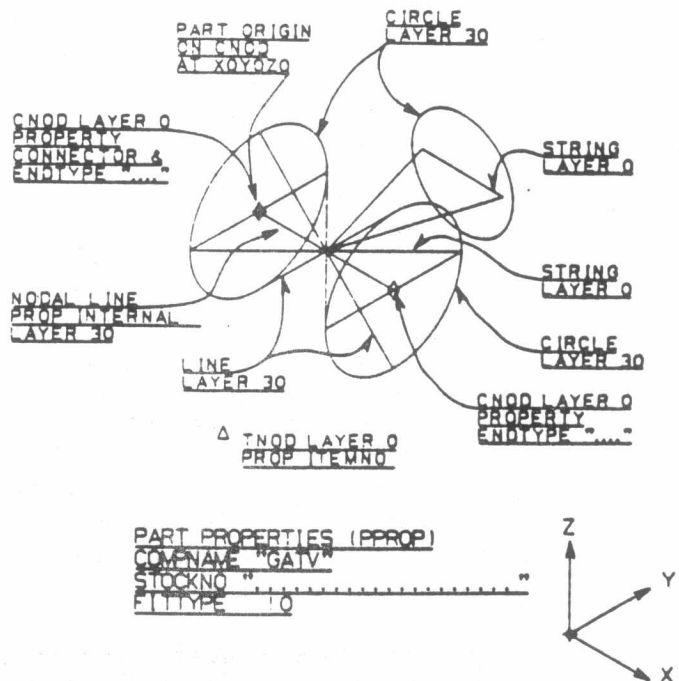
PART ORIGIN
CN CNOD
AT X0Y0Z0

CIRCLE
LAYER 30

CNOD LAYER 0
PROPERTY
CONNECTOR &
ENDTYPE "...."

STRING
LAYER 0

STRING
LAYER 0

NODAL LINE
PROP INTERNAL
LAYER 30

CIRCLE
LAYER 30

LINE
LAYER 30

CNOD LAYER 0
PROPERTY
ENDTYPE "...."

Δ TNOD LAYER 0
PROP ITEMNO

PART PROPERTIES (PPROP)
COMPNAME "GATV"
STOCKNO "..............................."
FITTYPE 10

Z

Y

X